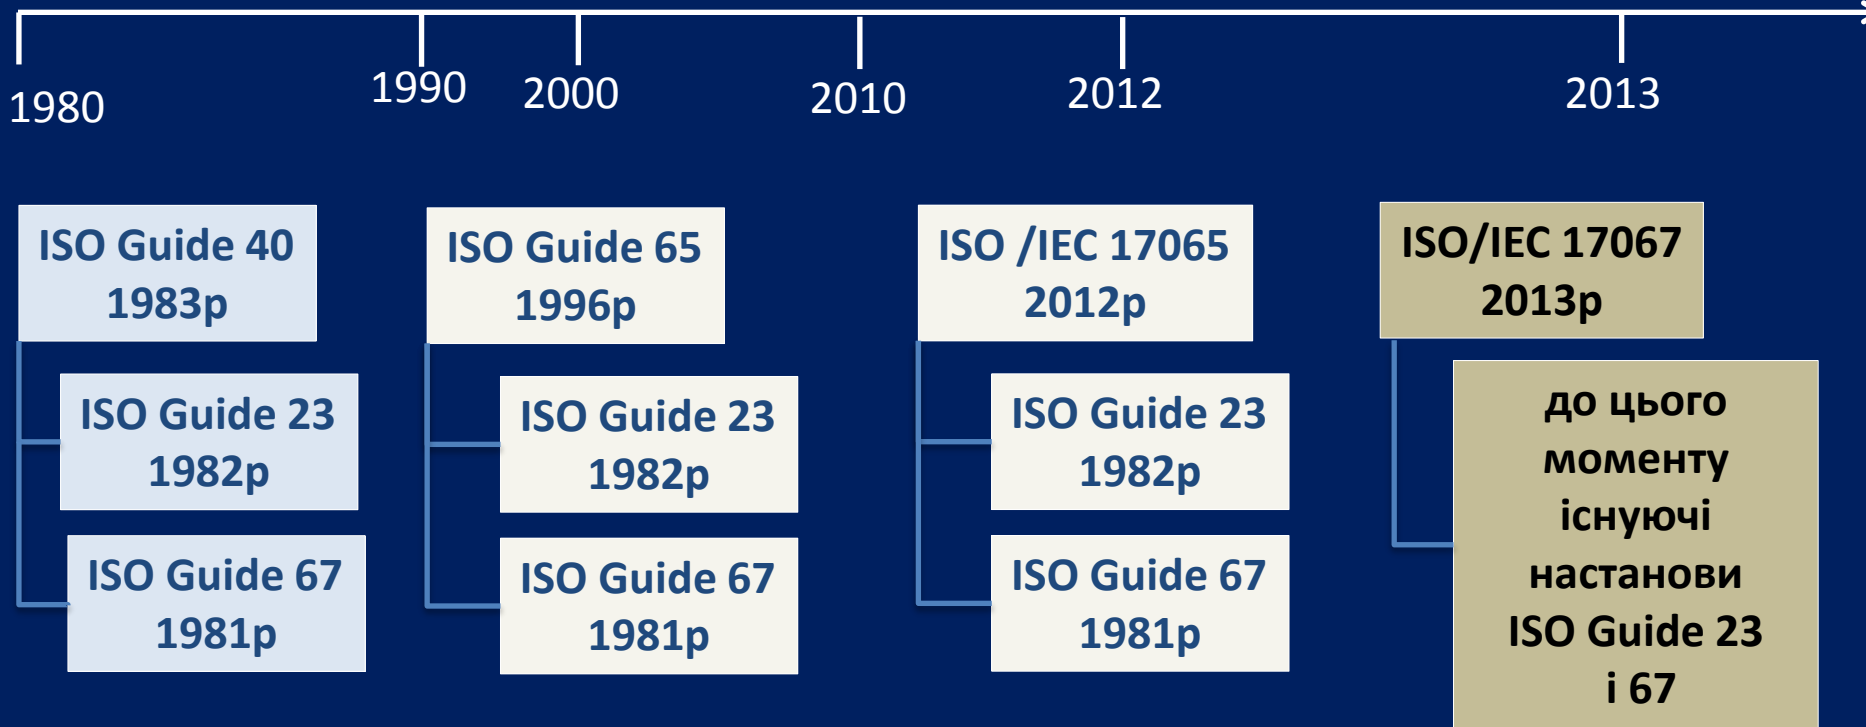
1980 1990 2000 2010 2012 2013

ISO Guide 40 1983р

ISO Guide 23 1982р

ISO Guide 67 1981р

ISO Guide 65 1996р

ISO Guide 23 1982р

ISO Guide 67 1981р

ISO /IEC 17065 2012р

ISO Guide 23 1982р

ISO Guide 67 1981р

ISO/IEC 17067 2013р

до цього моменту існуючі настанови ISO Guide 23 і 67